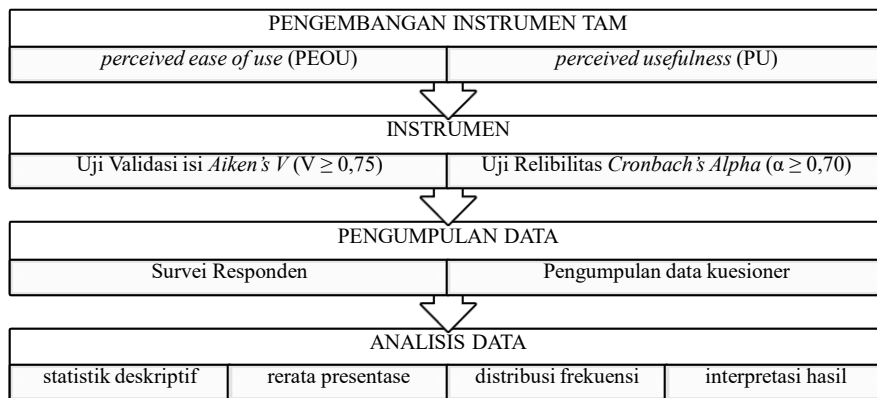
PENGEMBANGAN INSTRUMEN TAM

perceived ease of use (PEOU)

perceived usefulness (PU)

INSTRUMEN

Uji Validasi isi Aiken's V (V $\geq$ 0,75)

Uji Relibilitas Cronbach's Alpha ($\alpha \geq$ 0,70)

PENGUMPULAN DATA

Survei Responden

Pengumpulan data kuesioner

ANALISIS DATA

statistik deskriptif

rerata presentase

distribusi frekuensi

interpretasi hasil